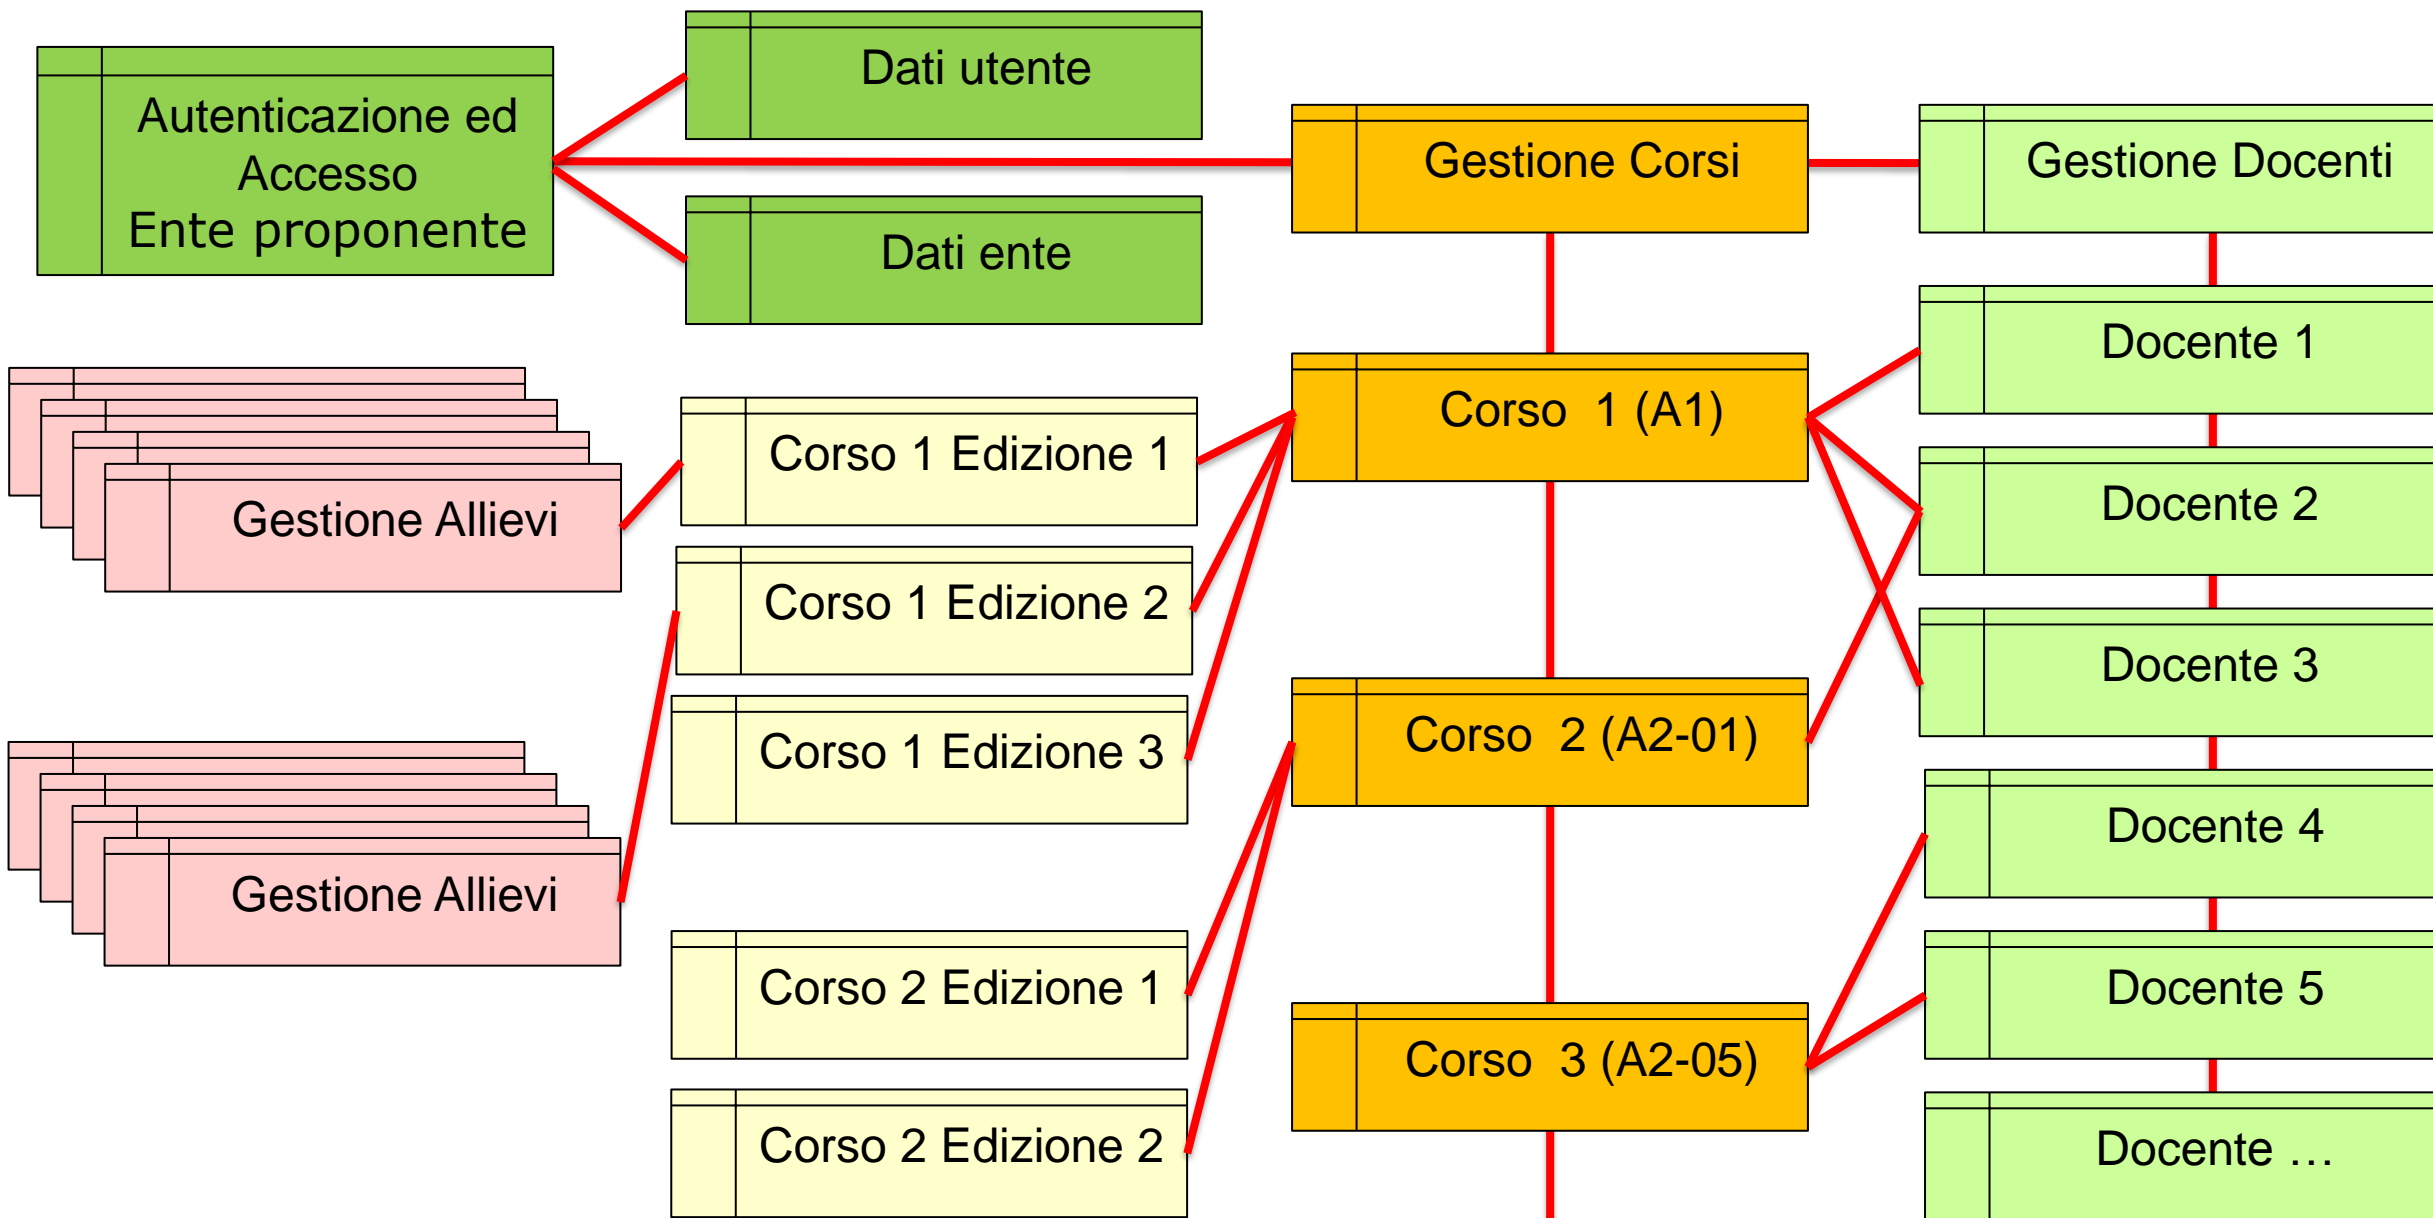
Autenticazione ed Accesso Ente proponente

Dati utente

Dati ente

Gestione Corsi

Gestione Docenti

Gestione Allievi

Corso 1 Edizione 1

Corso 1 Edizione 2

Corso 1 Edizione 3

Corso 1 (A1)

Docente 1

Docente 2

Docente 3

Corso 2 (A2-01)

Gestione Allievi

Docente 4

Corso 2 Edizione 1

Corso 2 Edizione 2

Corso 3 (A2-05)

Docente 5

Docente …